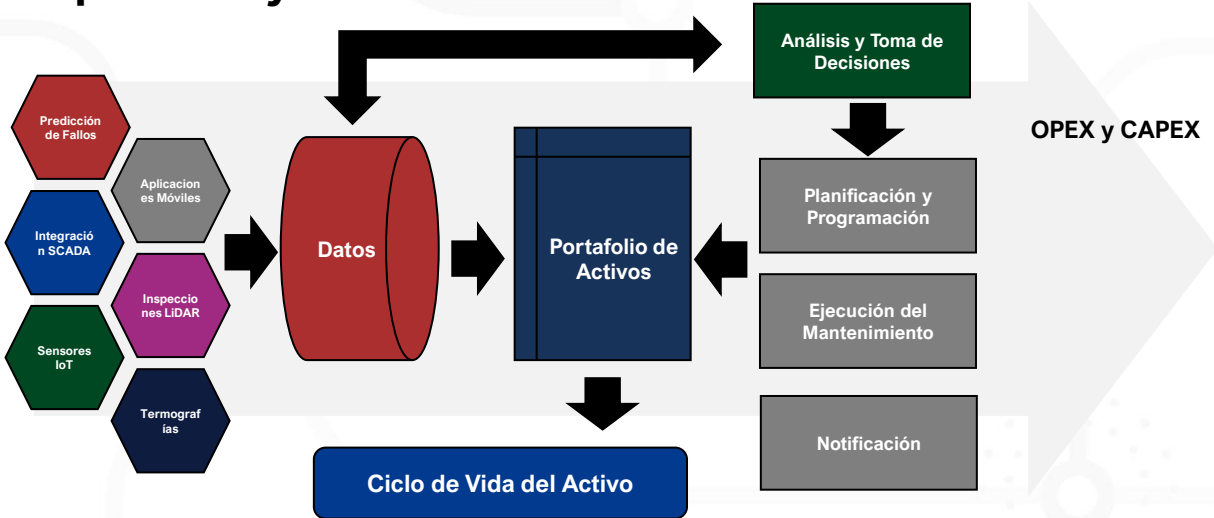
Análisis y Toma de Decisiones

OPEX y CAPEX

Predicción de Fallos

Aplicaciones Móviles

Integración SCADA

Inspecciones LiDAR

Sensores IoT

Termografías

Datos

Portafolio de Activos

Planificación y Programación

Ejecución del Mantenimiento

Notificación

Ciclo de Vida del Activo